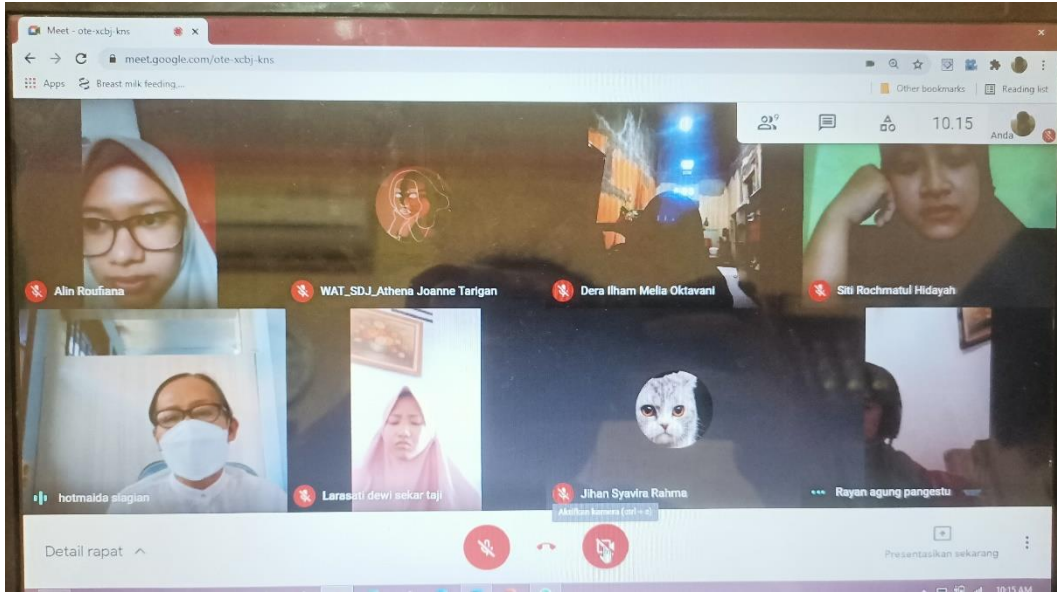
Meet - ote-xcbj-kns
meet.google.com/ote-xcbj-kns
Apps
Breast milk feeding...
Other bookmarks
Reading list
9
10.15
Anda
Alin Roufiana
WAT_SDJ_Athena Joanne Tarigan
Dera Ilham Melia Oktavani
Siti Rochmatul Hidayah
hotmaida siagian
Larasati dewi sekar taji
Jihan Syavira Rahma
Rayan agung pangestu
Aktifkan kamera (ctrl + e)
Detail rapat
Presentasikan sekarang
10.15 AM